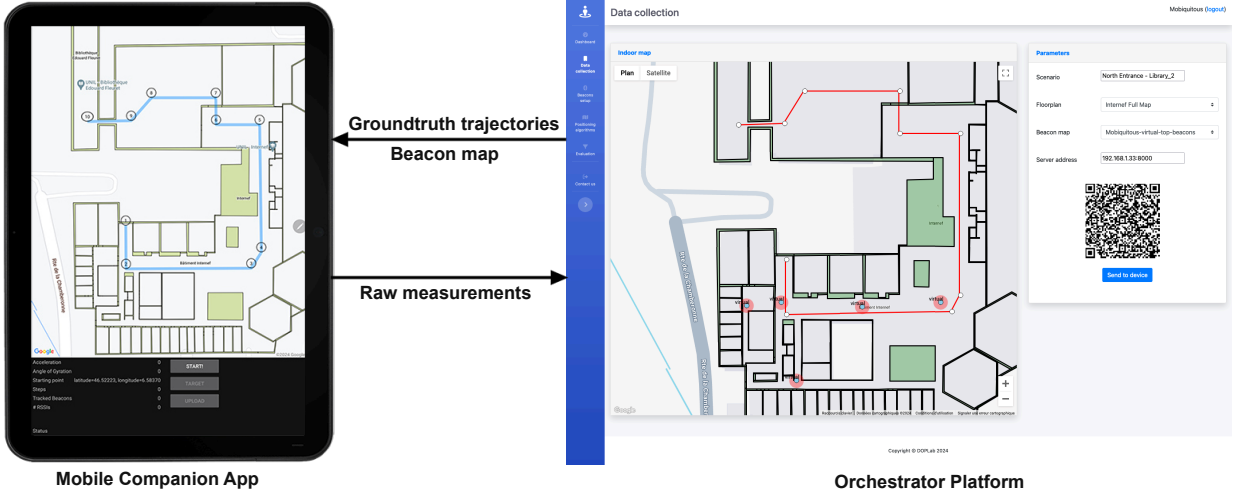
Bibliothèque Edouard Fleuret

UNIL Bibliothèque Edouard Fleuret

10 9 8 7 6 5 4 3 2 1

Internef

Bâtiment Internef

Rte de la Chamberonne

Google ©2024 Google

| Acceleration | 0 | START |
|---|---|---|
| Angle of Gyration | 0 | |
| Starting point | latitude=46.52223, longitude=6.58370 | TARGET |
| Steps | 0 | |
| Tracked Beacons | 0 | UPLOAD |
| # RSSIs | 0 | |

Status

Mobile Companion App

Groundtruth trajectories

Beacon map

Raw measurements

Dashboard

Data collection

Beacons setup

Positioning algorithms

Evaluation

Contact us

Data collection

Mobiquitous (logout)

Indoor map

Plan Satellite

Internef

virtual virtual virtual virtual virtual

Rte de la Chamberonne

Google Raccourcis clavier Données cartographiques ©2024 Conditions d'utilisation Signaler une erreur cartographique

Parameters

Scenario North Entrance - Library_2

Floorplan Internef Full Map

Beacon map Mobiquitous-virtual-top-beacons

Server address 192.168.1.33:8000

Send to device

Copyright © DOPLab 2024

Orchestrator Platform